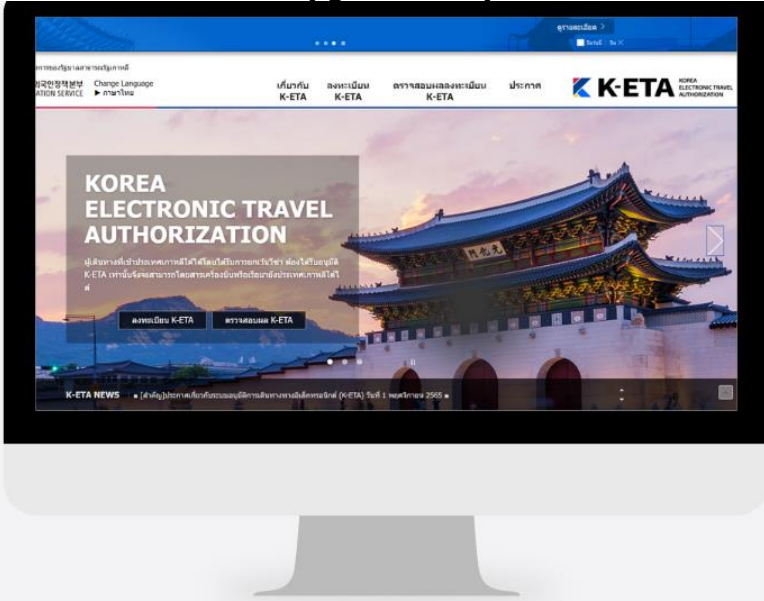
ดูรายละเอียด >

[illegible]

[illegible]

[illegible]국민정책본부
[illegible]ATION SERVICE

Change Language
▶ ภาษาไทย

เกี่ยวกับ K-ETA

ลงทะเบียน K-ETA

ตรวจสอบผลลงทะเบียน K-ETA

ประกาศ

K-ETA KOREA ELECTRONIC TRAVEL AUTHORIZATION

KOREA ELECTRONIC TRAVEL AUTHORIZATION

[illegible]

ลงทะเบียน K-ETA

ตรวจสอบผล K-ETA

K-ETA NEWS ■ [สำคัญ]ประกาศเกี่ยวกับระบบอนุมัติการเดินทางทางอิเล็กทรอนิกส์ (K-ETA) วันที่ 1 พฤศจิกายน 2565 ■